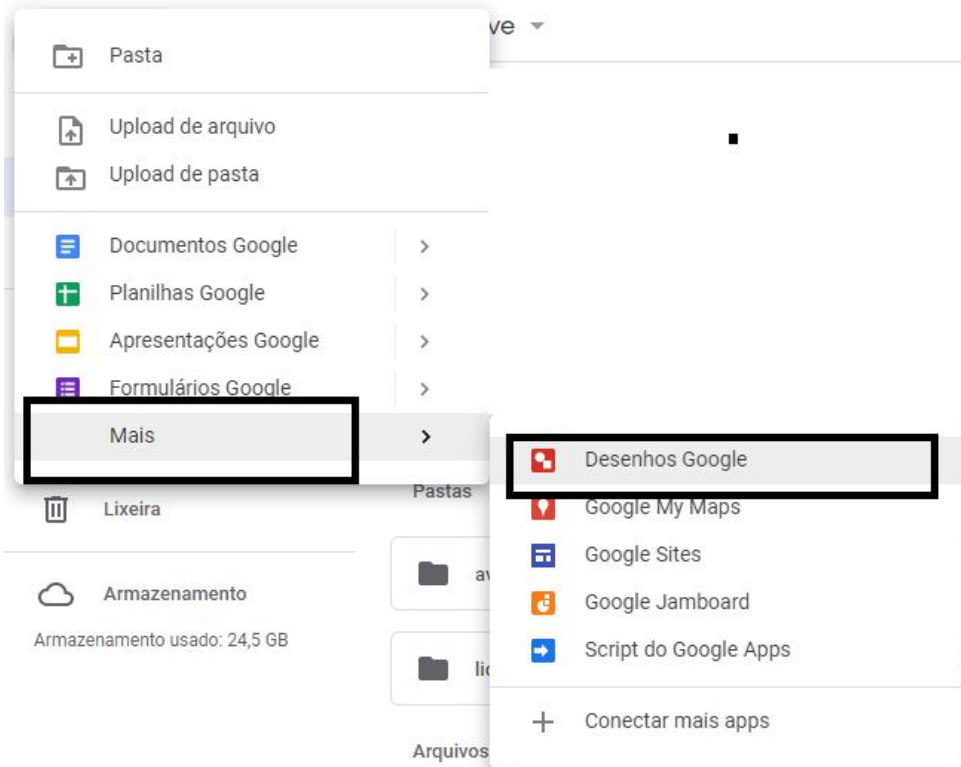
ve

Pasta

Upload de arquivo
Upload de pasta

Documentos Google >
Planilhas Google >
Apresentações Google >
Formulários Google >
Mais >

Desenhos Google
Google My Maps
Google Sites
Google Jamboard
Script do Google Apps

Conectar mais apps

Lixeira

Armazenamento
Armazenamento usado: 24,5 GB

Pastas
av
lic
Arquivos